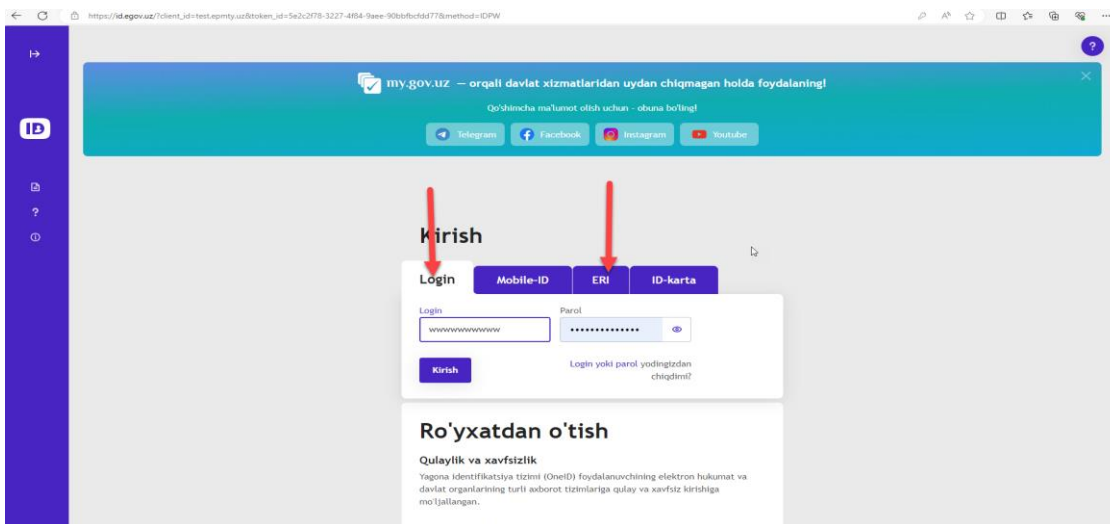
https://id.egov.uz/?client_id=test.epmty.uz&token_id=5e2c2f78-3227-4f84-9aee-90bbfbcfdd77&method=IDPW

ID

?

my.gov.uz — orqali davlat xizmatlaridan uydan chiqmagan holda foydalaning!

Qo'shimcha ma'lumot olish uchun - obuna bo'ling!

Telegram Facebook Instagram Youtube

Kirish

Login Mobile-ID ERI ID-karta

Login
wwwwwwwwww

Parol
••••••••••••••

Kirish

Login yoki parol yodingizdan chiqdimi?

Ro'yxatdan o'tish

Qulaylik va xavfsizlik

Yagona identifikatsiya tizimi (OneID) foydalanuvchining elektron hukumat va davlat organlarining turli axborot tizimlariga qulay va xavfsiz kirishiga mo'ljallangan.